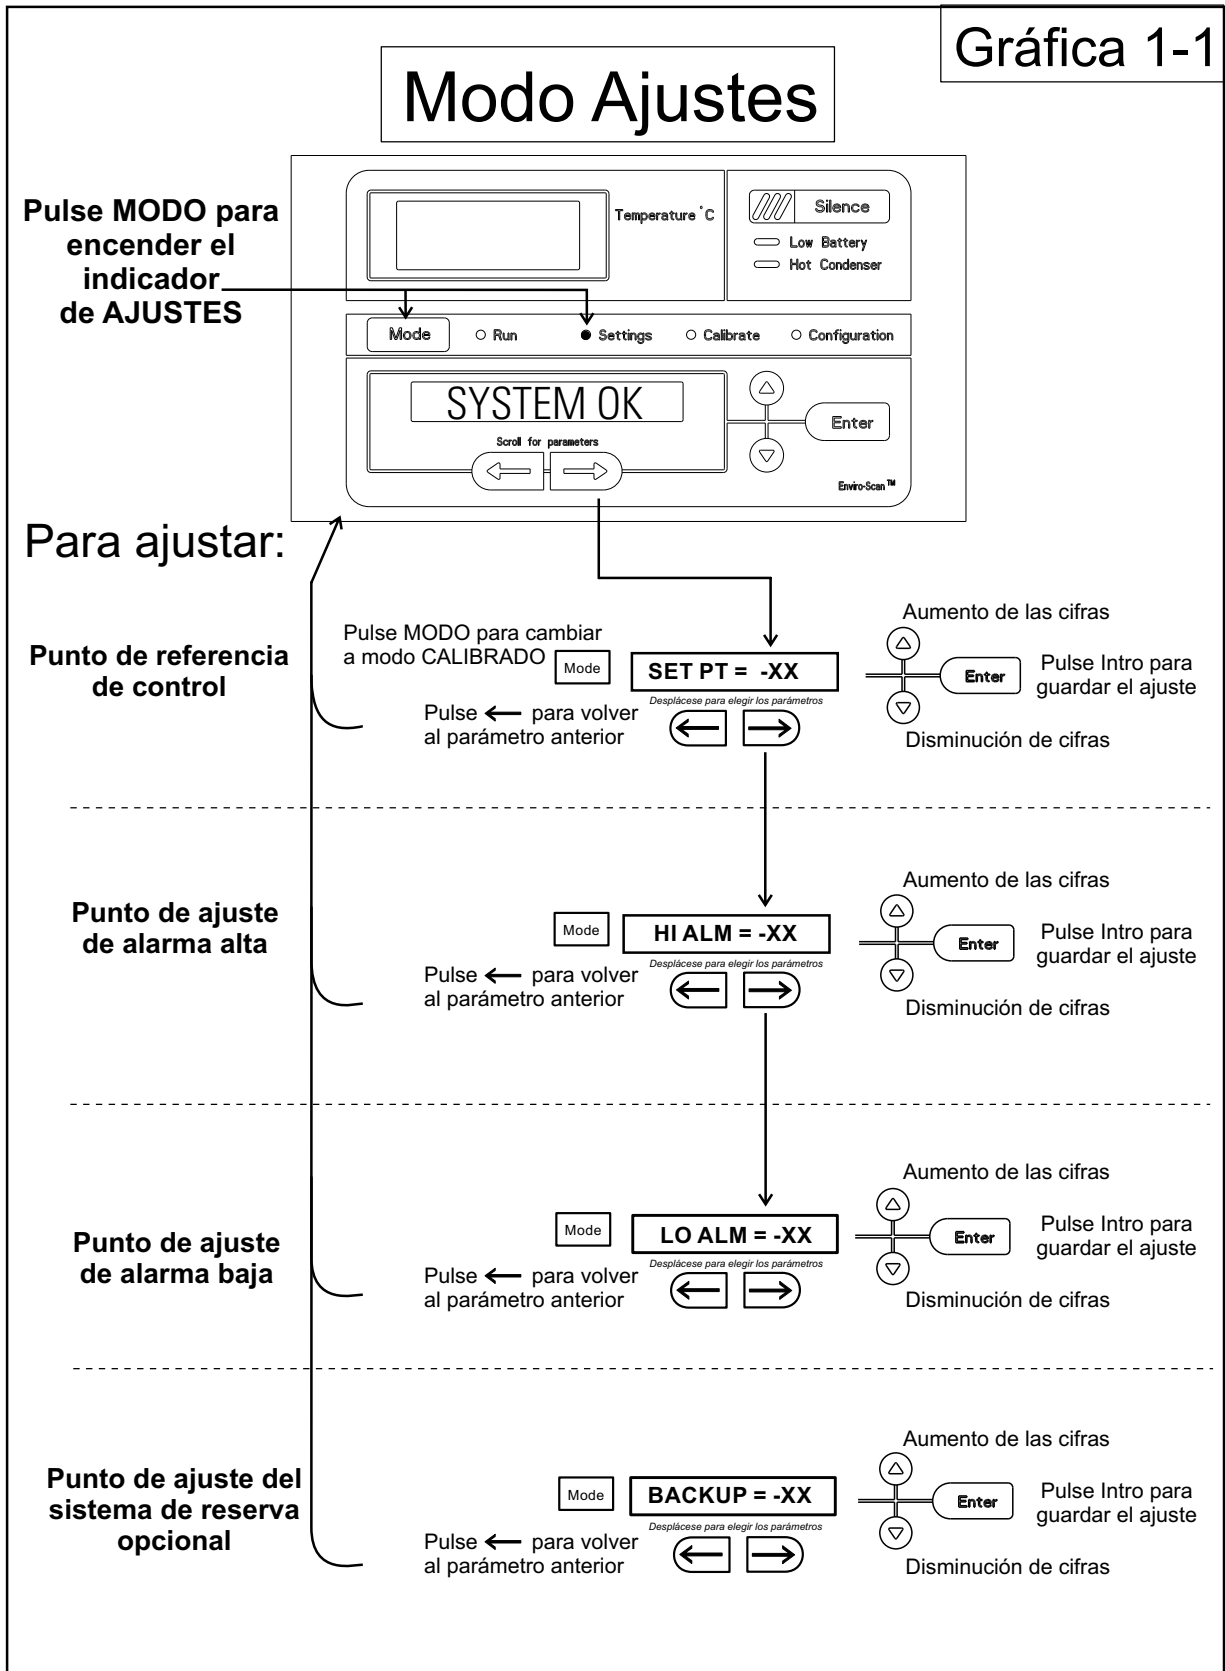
Gráfica 1-1

Modo Ajustes

Pulse MODO para encender el indicador de AJUSTES

Temperature °C

Silence

Low Battery

Hot Condenser

Mode

Run

Settings

Calibrate

Configuration

SYSTEM OK

Scroll for parameters

Enter

Enviro-Scan™

Para ajustar:

Punto de referencia de control

Pulse MODO para cambiar a modo CALIBRADO

Mode

SET PT = -XX

Desplácese para elegir los parámetros

Pulse ⟵ para volver al parámetro anterior

Aumento de las cifras

Enter

Pulse Intro para guardar el ajuste

Disminución de cifras

Punto de ajuste de alarma alta

Mode

HI ALM = -XX

Desplácese para elegir los parámetros

Pulse ⟵ para volver al parámetro anterior

Aumento de las cifras

Enter

Pulse Intro para guardar el ajuste

Disminución de cifras

Punto de ajuste de alarma baja

Mode

LO ALM = -XX

Desplácese para elegir los parámetros

Pulse ⟵ para volver al parámetro anterior

Aumento de las cifras

Enter

Pulse Intro para guardar el ajuste

Disminución de cifras

Punto de ajuste del sistema de reserva opcional

Mode

BACKUP = -XX

Desplácese para elegir los parámetros

Pulse ⟵ para volver al parámetro anterior

Aumento de las cifras

Enter

Pulse Intro para guardar el ajuste

Disminución de cifras